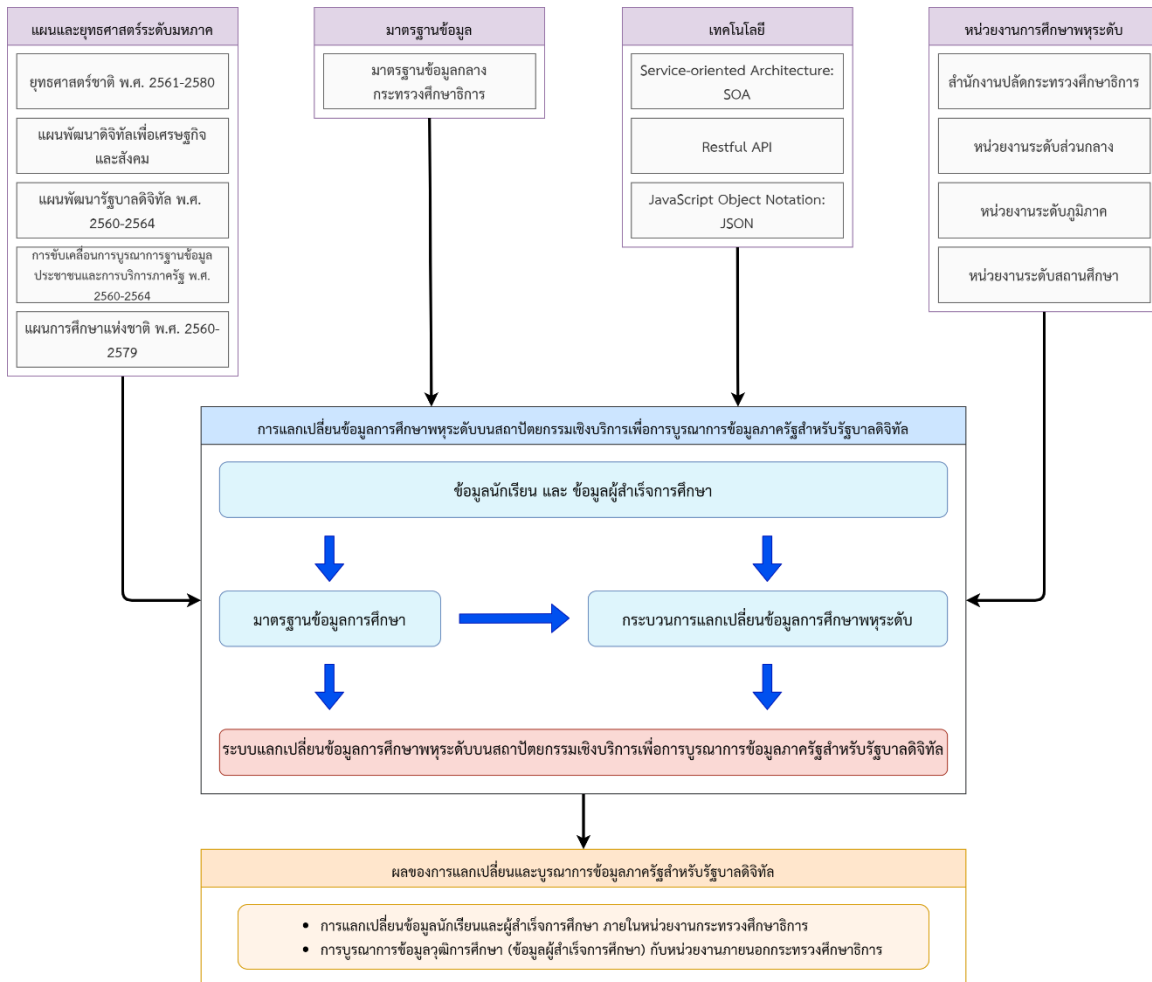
แผนและยุทธศาสตร์ระดับมหภาค

ยุทธศาสตร์ชาติ พ.ศ. 2561-2580

แผนพัฒนาดิจิทัลเพื่อเศรษฐกิจและสังคม

แผนพัฒนารัฐบาลดิจิทัล พ.ศ. 2560-2564

การขับเคลื่อนการบูรณาการฐานข้อมูลประชาชนและการบริการภาครัฐ พ.ศ. 2560-2564

แผนการศึกษาแห่งชาติ พ.ศ. 2560-2579

มาตรฐานข้อมูล

มาตรฐานข้อมูลกลาง กระทรวงศึกษาธิการ

เทคโนโลยี

Service-oriented Architecture: SOA

Restful API

JavaScript Object Notation: JSON

หน่วยงานการศึกษาพหุระดับ

สำนักงานปลัดกระทรวงศึกษาธิการ

หน่วยงานระดับส่วนกลาง

หน่วยงานระดับภูมิภาค

หน่วยงานระดับสถานศึกษา

การแลกเปลี่ยนข้อมูลการศึกษาพหุระดับบนสถาปัตยกรรมเชิงบริการเพื่อการบูรณาการข้อมูลภาครัฐสำหรับรัฐบาลดิจิทัล

ข้อมูลนักเรียน และ ข้อมูลผู้สำเร็จการศึกษา

มาตรฐานข้อมูลการศึกษา

กระบวนการแลกเปลี่ยนข้อมูลการศึกษาพหุระดับ

ระบบแลกเปลี่ยนข้อมูลการศึกษาพหุระดับบนสถาปัตยกรรมเชิงบริการเพื่อการบูรณาการข้อมูลภาครัฐสำหรับรัฐบาลดิจิทัล

ผลของการแลกเปลี่ยนและบูรณาการข้อมูลภาครัฐสำหรับรัฐบาลดิจิทัล

• การแลกเปลี่ยนข้อมูลนักเรียนและผู้สำเร็จการศึกษา ภายในหน่วยงานกระทรวงศึกษาธิการ
• การบูรณาการข้อมูลวุฒิการศึกษา (ข้อมูลผู้สำเร็จการศึกษา) กับหน่วยงานภายนอกกระทรวงศึกษาธิการ